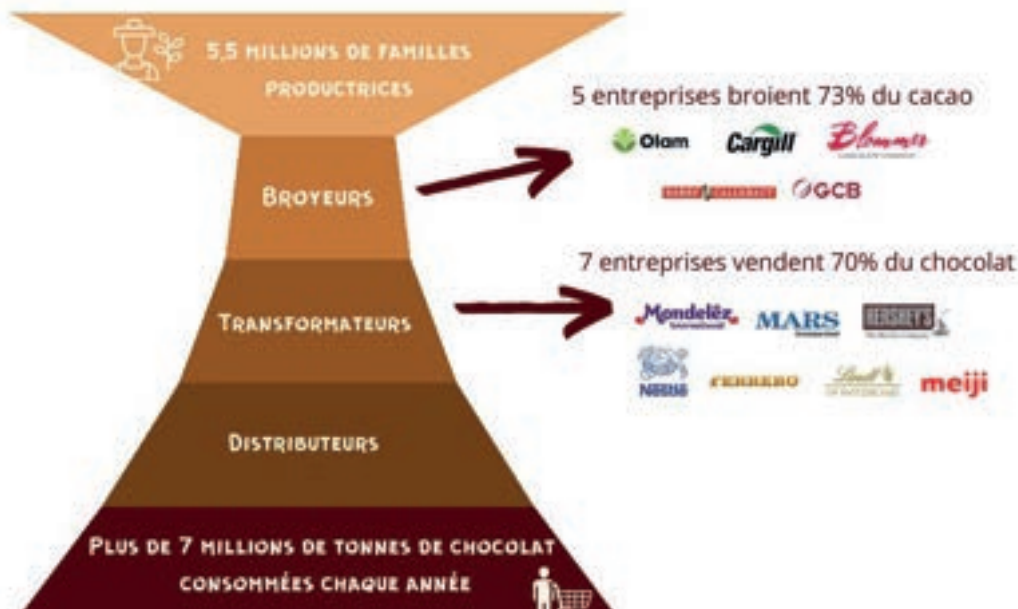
5,5 millions de familles productrices

Broyeurs

Transformateurs

Distributeurs

Plus de 7 millions de tonnes de chocolat consommées chaque année

5 entreprises broient 73% du cacao

Olam Cargill Blommer

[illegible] GCB

7 entreprises vendent 70% du chocolat

Mondelēz International MARS HERSHEY'S

Nestlé FERRERO Lindt meiji